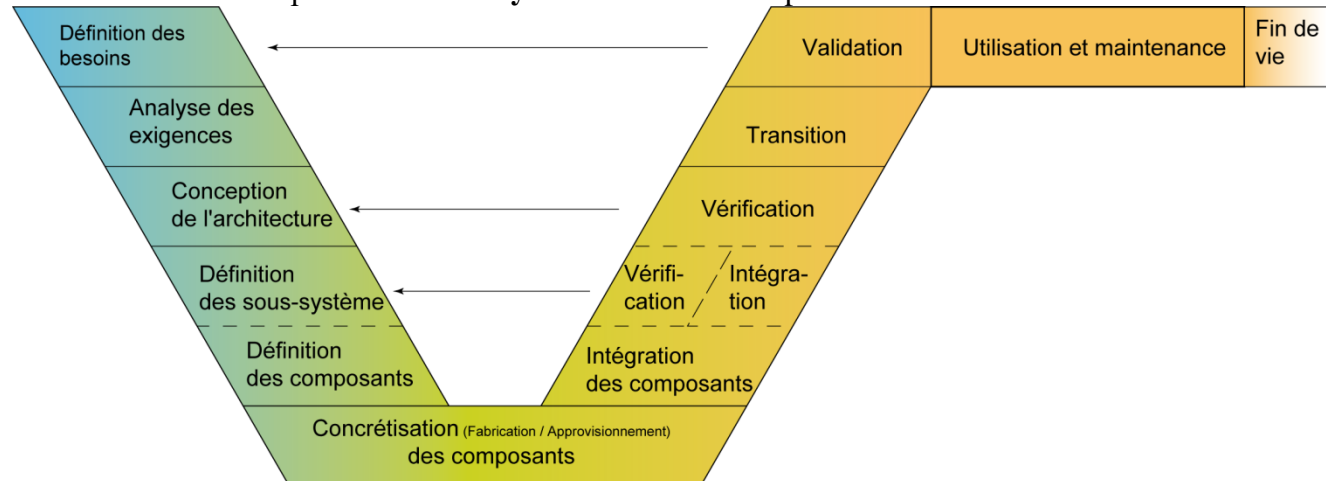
Définition des besoins

Analyse des exigences

Conception de l'architecture

Définition des sous-système

Définition des composants

Concrétisation (Fabrication / Approvisionnement) des composants

Intégration des composants

Vérification

Intégration

Vérification

Transition

Validation

Utilisation et maintenance

Fin de vie